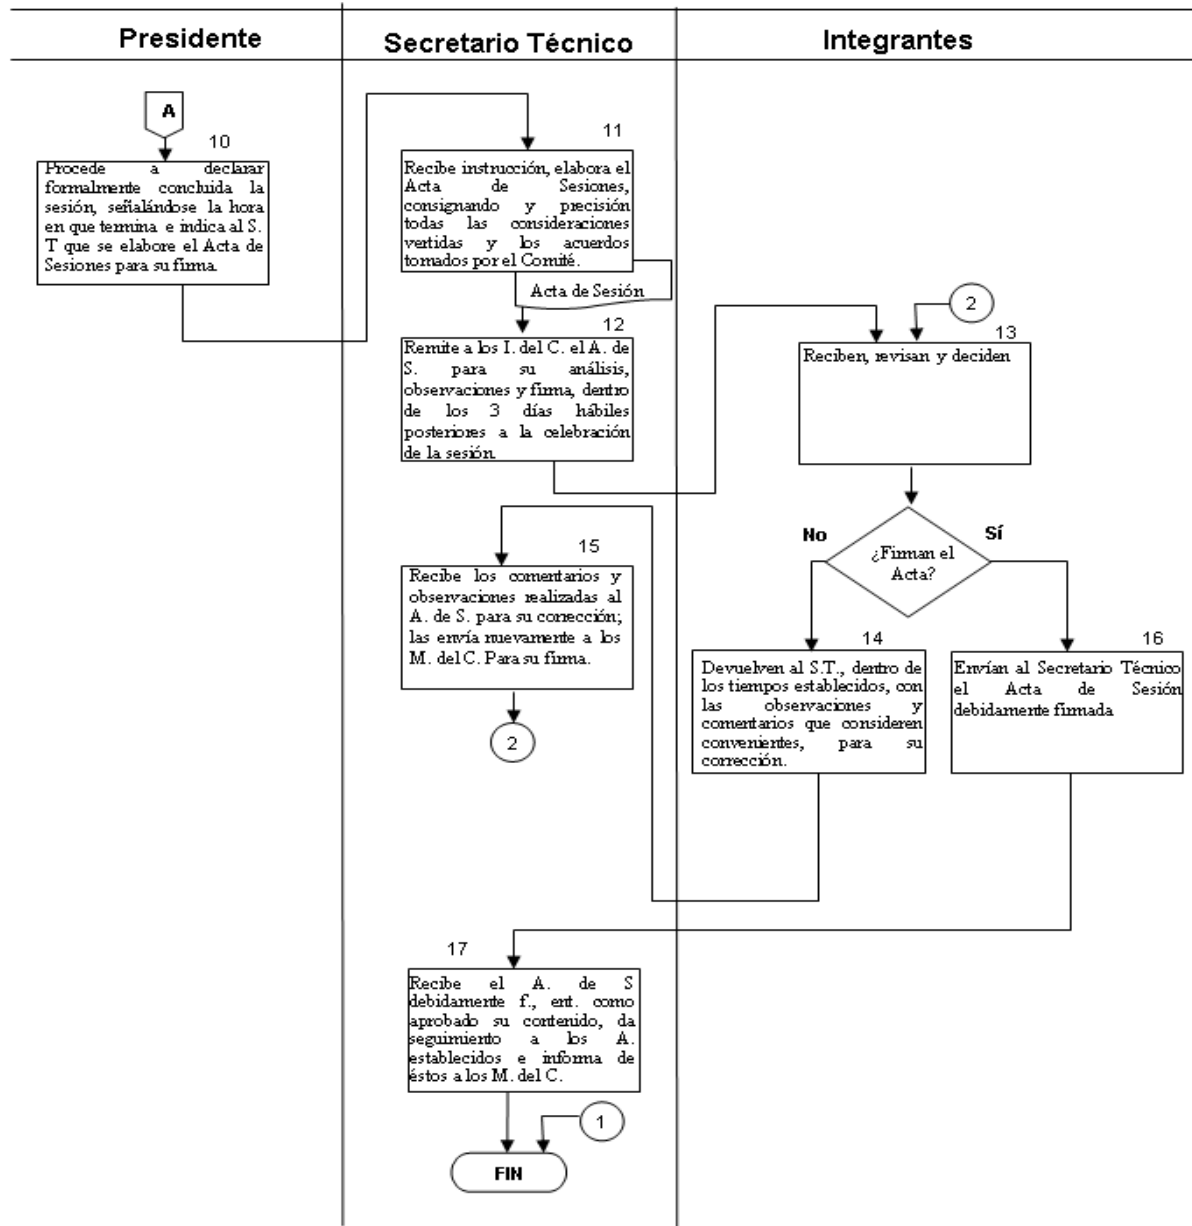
| Presidente | Secretario Técnico | Integrantes |
|---|---|---|

A

10

Procede a declarar formalmente concluida la sesión, señalándose la hora en que termina e indica al S. T que se elabore el Acta de Sesiones para su firma.

11

Recibe instrucción, elabora el Acta de Sesiones, consignando y precisión todas las consideraciones vertidas y los acuerdos tomados por el Comité.

Acta de Sesión

12

Remite a los I. del C. el A. de S. para su análisis, observaciones y firma, dentro de los 3 días hábiles posteriores a la celebración de la sesión.

2

13

Reciben, revisan y deciden

No

¿Firman el Acta?

Sí

15

Recibe los comentarios y observaciones realizadas al A. de S. para su corrección; las envía nuevamente a los M. del C. Para su firma.

2

14

Devuelven al S.T., dentro de los tiempos establecidos, con las observaciones y comentarios que consideren convenientes, para su corrección.

16

Envían al Secretario Técnico el Acta de Sesión debidamente firmada

17

Recibe el A. de S debidamente f., ent. como aprobado su contenido, da seguimiento a los A. establecidos e informa de éstos a los M. del C.

1

FIN